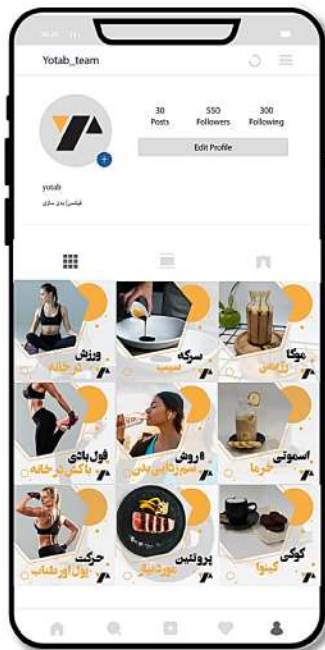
Yotab_team

30 Posts
550 Followers
300 Following

Edit Profile

yotab
فیتنس | بدن سازی

ورزش
در خانه

سرکه
سیب

موکا
رژیمی

فول بادی
با کش در خانه

۵ روش
سم زدایی بدن

اسموتی
خرما

حرکت
پول اور شانه

پروتئین
مورد نیاز

کوکی
گینوا